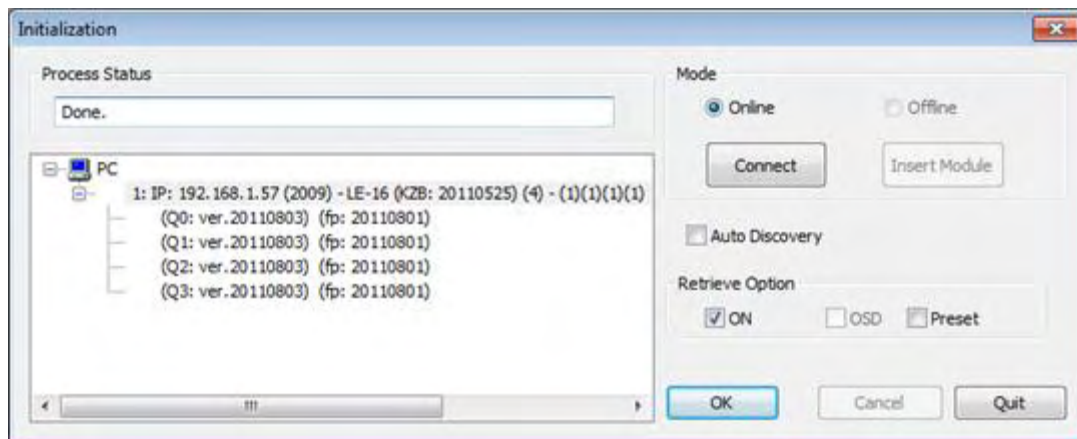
Initialization

Process Status

Done.

PC

1: IP: 192.168.1.57 (2009) - LE-16 (KZB: 20110525) (4) - (1)(1)(1)(1)

(Q0: ver.20110803) (fp: 20110801)

(Q1: ver.20110803) (fp: 20110801)

(Q2: ver.20110803) (fp: 20110801)

(Q3: ver.20110803) (fp: 20110801)

Mode

Online

Offline

Connect

Insert Module

Auto Discovery

Retrieve Option

ON

OSD

Preset

OK

Cancel

Quit